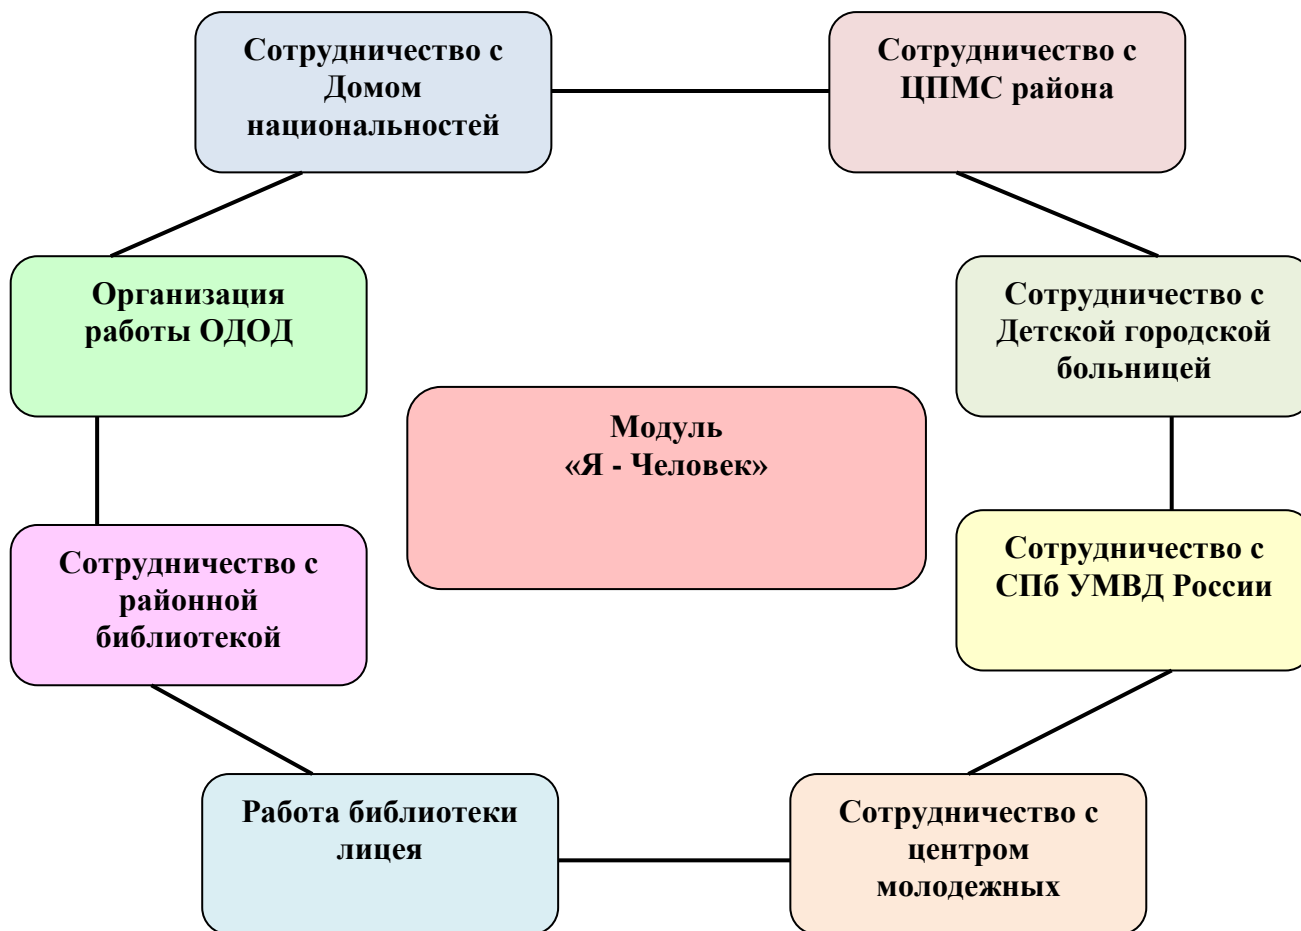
Сотрудничество с Домом национальностей

Сотрудничество с ЦПМС района

Организация работы ОДОД

Сотрудничество с Детской городской больницей

Модуль «Я - Человек»

Сотрудничество с районной библиотекой

Сотрудничество с СПб УМВД России

Работа библиотеки лицея

Сотрудничество с центром молодежных